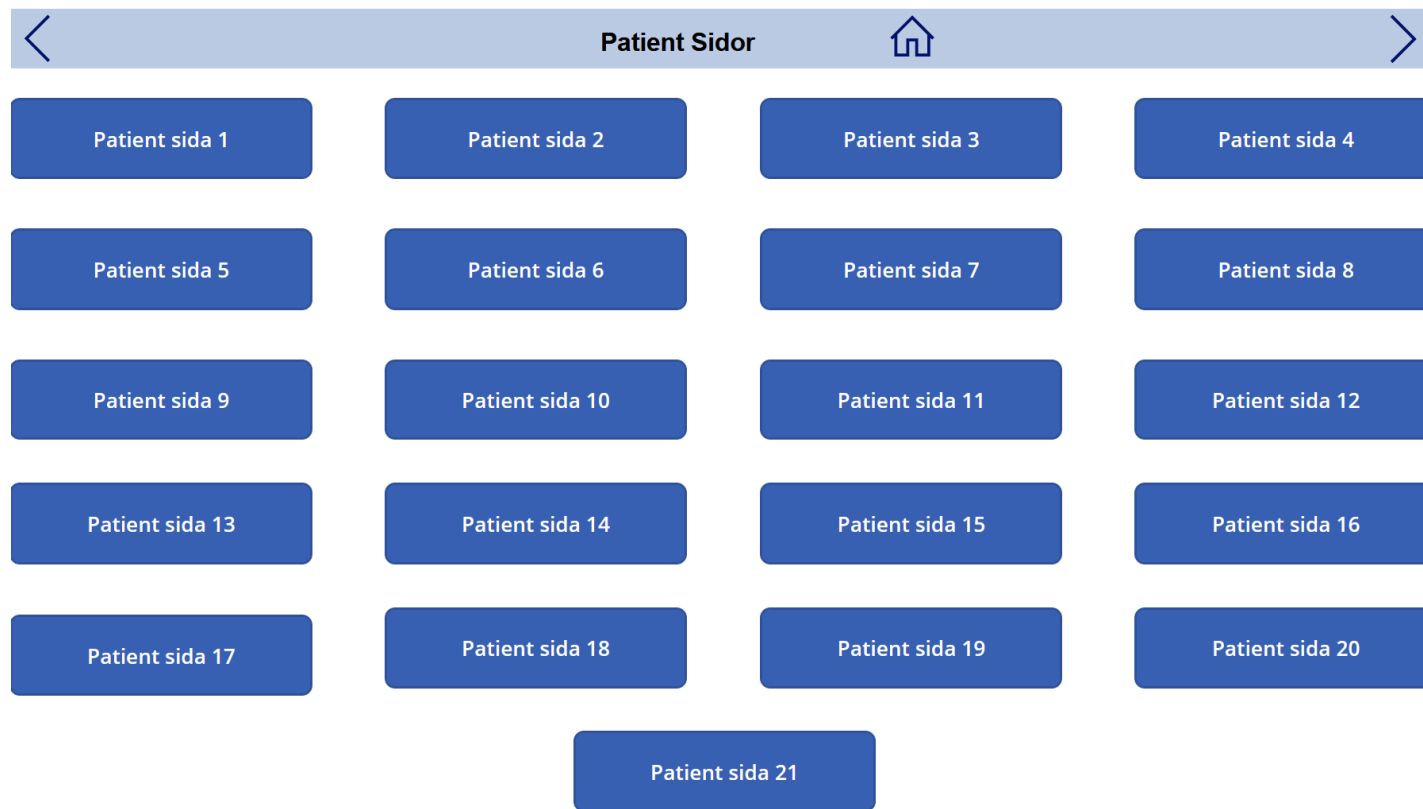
Patient Sidor

Patient sida 1
Patient sida 2
Patient sida 3
Patient sida 4
Patient sida 5
Patient sida 6
Patient sida 7
Patient sida 8
Patient sida 9
Patient sida 10
Patient sida 11
Patient sida 12
Patient sida 13
Patient sida 14
Patient sida 15
Patient sida 16
Patient sida 17
Patient sida 18
Patient sida 19
Patient sida 20
Patient sida 21